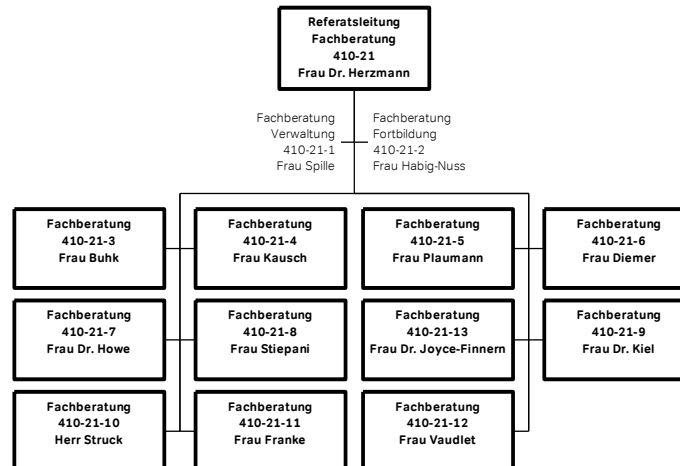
Referatsleitung
Fachberatung
410-21
Frau Dr. Herzmann

Fachberatung
Verwaltung
410-21-1
Frau Spille

Fachberatung
Fortbildung
410-21-2
Frau Habig-Nuss

Fachberatung
410-21-3
Frau Buhk

Fachberatung
410-21-4
Frau Kausch

Fachberatung
410-21-5
Frau Plaumann

Fachberatung
410-21-6
Frau Diemer

Fachberatung
410-21-7
Frau Dr. Howe

Fachberatung
410-21-8
Frau Stiepani

Fachberatung
410-21-13
Frau Dr. Joyce-Finnern

Fachberatung
410-21-9
Frau Dr. Kiel

Fachberatung
410-21-10
Herr Struck

Fachberatung
410-21-11
Frau Franke

Fachberatung
410-21-12
Frau Vaudlet